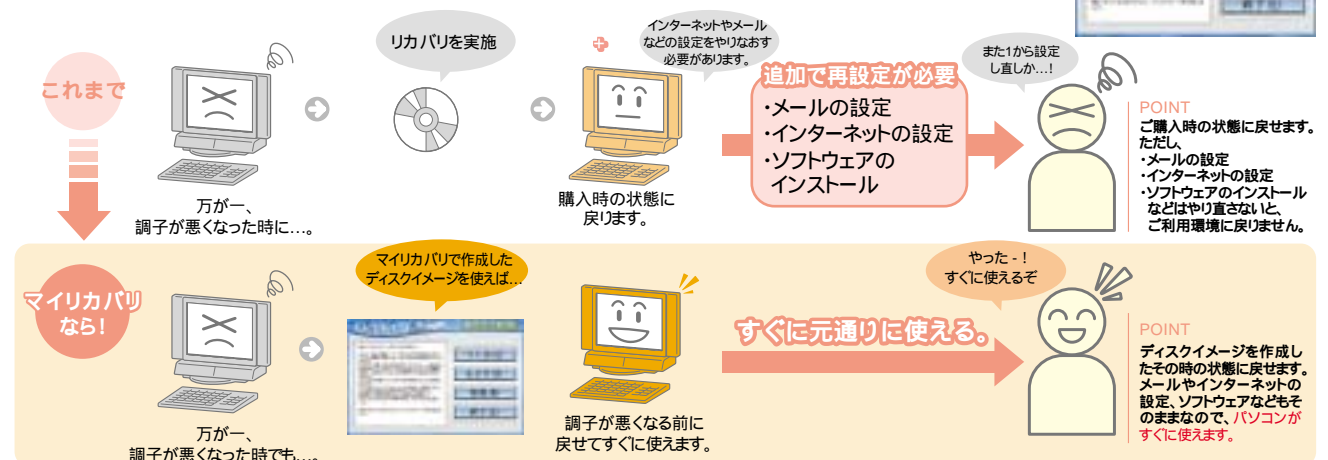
これまで

万が一、
調子が悪くなった時に…。

リカバリを実施

インターネットやメールなどの設定をやりなおす必要があります。

購入時の状態に
戻ります。

追加で再設定が必要
・メールの設定
・インターネットの設定
・ソフトウェアの
インストール

また1から設定し直しか…!

POINT
ご購入時の状態に戻せます。ただし、
・メールの設定
・インターネットの設定
・ソフトウェアのインストール
などはやり直さないと、
ご利用環境に戻りません。

マイリカバリなら!

万が一、
調子が悪くなった時でも…。

マイリカバリで作成したディスクイメージを使えば…

調子が悪くなる前に
戻せてすぐに使えます。

すぐに元通りに使える。

やったー!
すぐに使えるぞ

POINT
ディスクイメージを作成したその時の状態に戻せます。メールやインターネットの設定、ソフトウェアなどもそのままなので、パソコンがすぐに使えます。